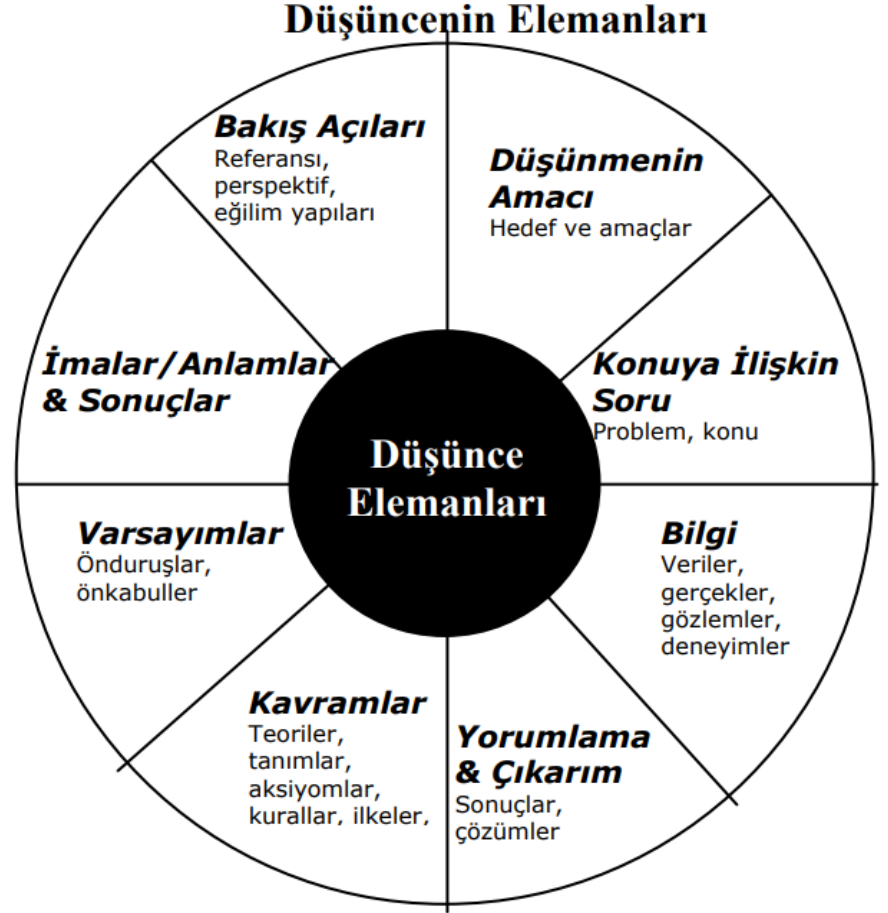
Düşüncenin Elemanları

Bakış Açıları
Referansı, perspektif, eğilim yapıları

Düşünmenin Amacı
Hedef ve amaçlar

Konuya İlişkin Soru
Problem, konu

Bilgi
Veriler, gerçekler, gözlemler, deneyimler

Yorumlama & Çıkarım
Sonuçlar, çözümler

Kavramlar
Teoriler, tanımlar, aksiyomlar, kurallar, ilkeler,

Varsayımlar
Önduruşlar, önkabuller

İmalar/Anlamlar & Sonuçlar

Düşünce Elemanları